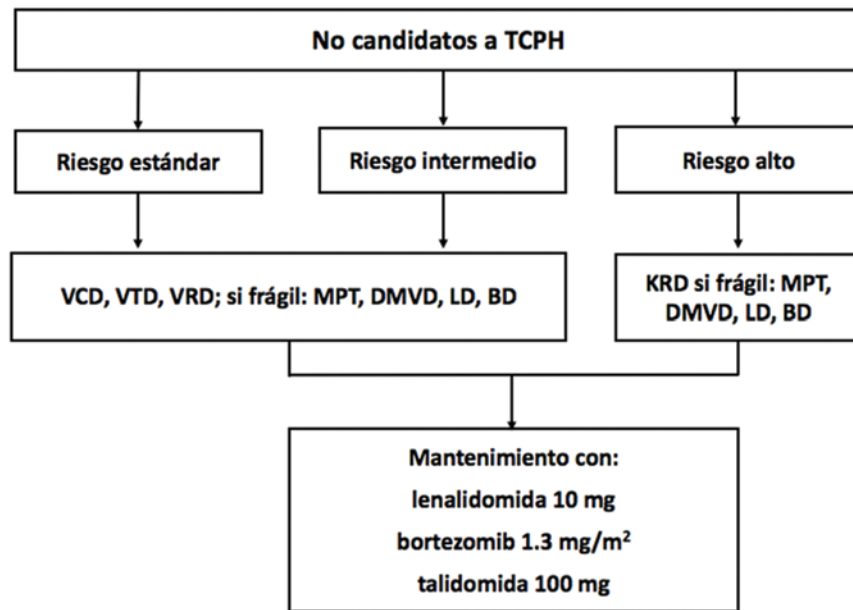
No candidatos a TCPH

Riesgo estándar

Riesgo intermedio

Riesgo alto

VCD, VTD, VRD; si frágil: MPT, DMVD, LD, BD

KRD si frágil: MPT, DMVD, LD, BD

Mantenimiento con:
lenalidomida 10 mg
bortezomib 1.3 mg/m$^2$
talidomida 100 mg